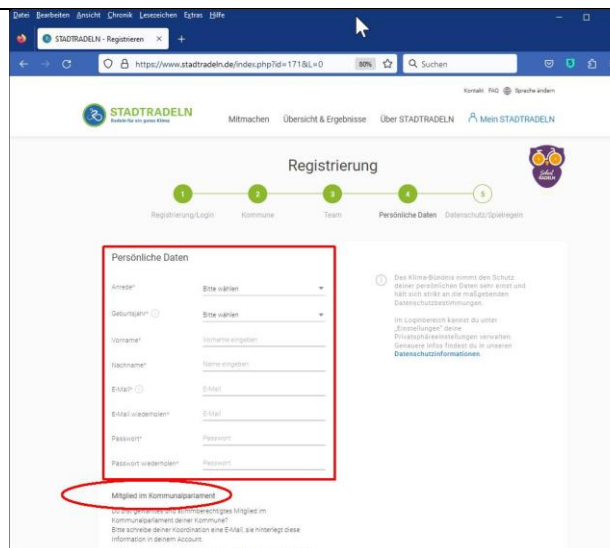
Datei Bearbeiten Ansicht Chronik Lesezeichen Extras Hilfe

STADTRADELN - Registrieren ×

https://www.stadtradeln.de/index.php?id=171&L=0

80%

Suchen

Kontakt FAQ Sprache ändern

STADTRADELN
Radeln für ein gutes Klima

Mitmachen Übersicht & Ergebnisse Über STADTRADELN Mein STADTRADELN

Registrierung

1 Registrierung/Login
2 Kommune
3 Team
4 Persönliche Daten
5 Datenschutz/Spielregeln

Persönliche Daten

Anrede* Bitte wählen

Geburtsjahr* Bitte wählen

Vorname* Vorname eingeben

Nachname* Name eingeben

E-Mail* E-Mail

E-Mail wiederholen* E-Mail

Passwort* Passwort

Passwort wiederholen* Passwort

Das Klima-Bündnis nimmt den Schutz deiner persönlichen Daten sehr ernst und hält sich strikt an die maßgebenden Datenschutzbestimmungen.

Im Loginbereich kannst du unter „Einstellungen" deine Privatsphäreeinstellungen verwalten. Genauere Infos findest du in unseren Datenschutzinformationen.

Mitglied im Kommunalparlament

Du bist gewähltes und stimmberechtigtes Mitglied im Kommunalparlament deiner Kommune? Bitte schreibe deiner Koordination eine E-Mail, sie hinterlegt diese Information in deinem Account.